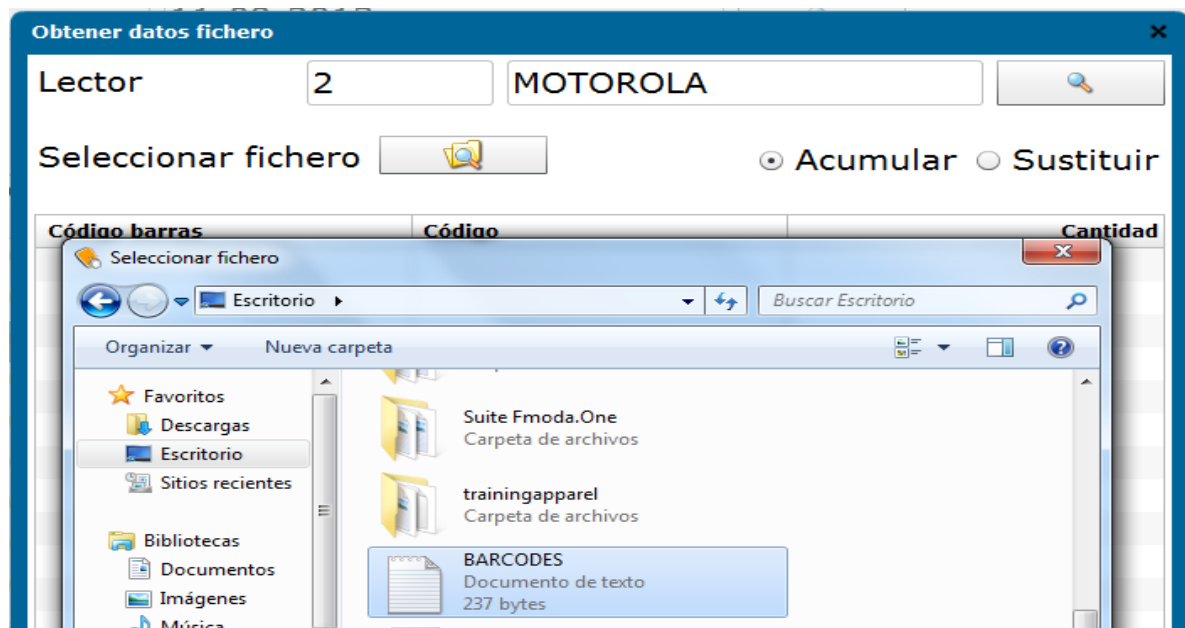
Obtener datos fichero

Lector 2 MOTOROLA

Seleccionar fichero

Acumular Sustituir

| Código barras | Código | Cantidad |
|---|---|---|

Seleccionar fichero

Escritorio

Buscar Escritorio

Organizar Nueva carpeta

Favoritos
Descargas
Escritorio
Sitios recientes

Bibliotecas
Documentos
Imágenes
Música

Suite Fmoda.One
Carpeta de archivos

trainingapparel
Carpeta de archivos

BARCODES
Documento de texto
237 bytes